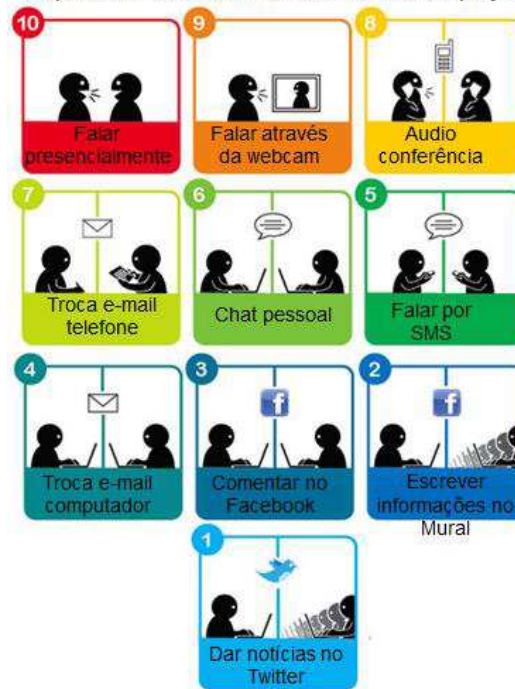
10
Falar presencialmente

9
Falar através da webcam

8
Audio conferência

7
Troca e-mail telefone

6
Chat pessoal

5
Falar por SMS

4
Troca e-mail computador

3
f
Comentar no Facebook

2
f
Escrever informações no Mural

1
Dar notícias no Twitter